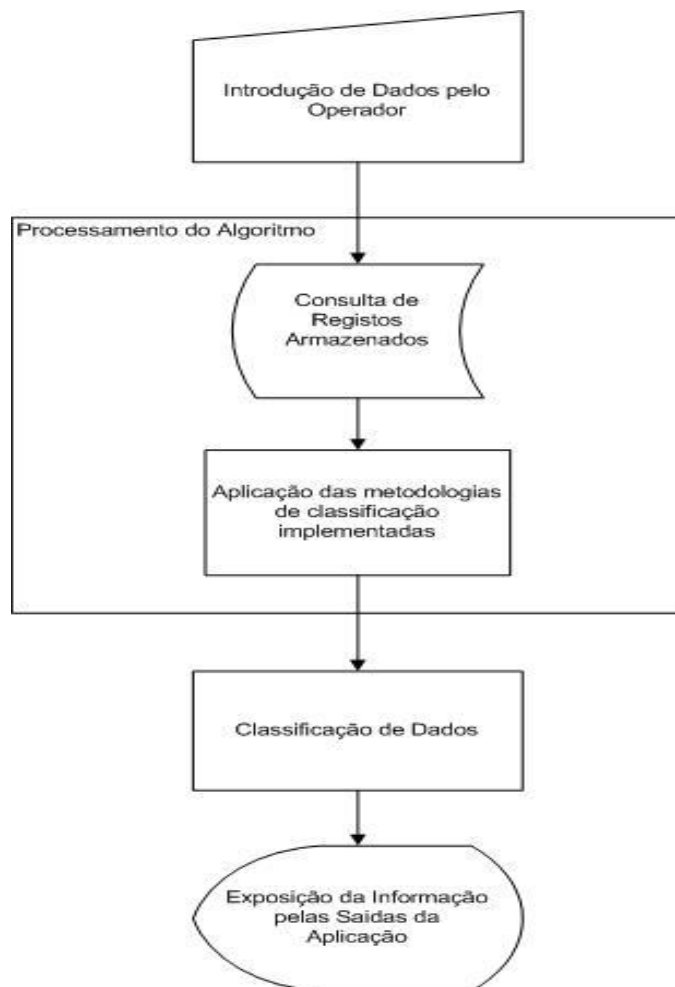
Introdução de Dados pelo Operador

Processamento do Algoritmo

Consulta de Registos Armazenados

Aplicação das metodologias de classificação implementadas

Classificação de Dados

Exposição da Informação pelas Saidas da Aplicação